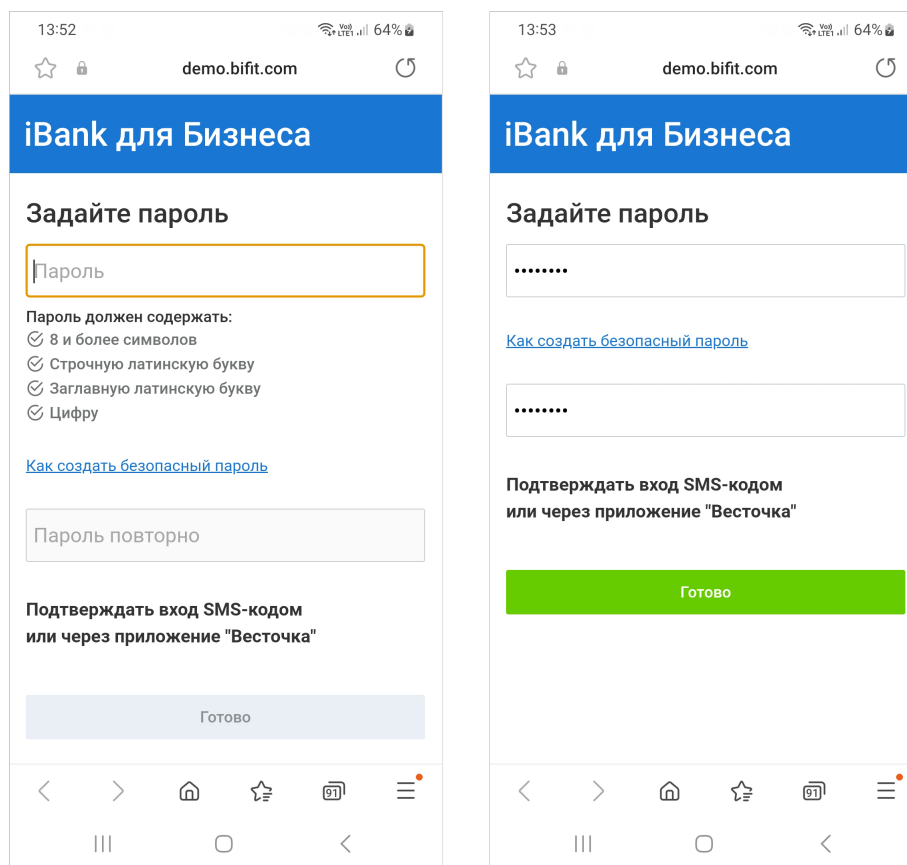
13:52
Vo) LTE1 64%

demo.bifit.com

iBank для Бизнеса

Задайте пароль

Пароль

Пароль должен содержать:
8 и более символов
Строчную латинскую букву
Заглавную латинскую букву
Цифру

Как создать безопасный пароль

Пароль повторно

Подтверждать вход SMS-кодом
или через приложение "Весточка"

Готово

91

13:53
Vo) LTE1 64%

demo.bifit.com

iBank для Бизнеса

Задайте пароль

••••••••

Как создать безопасный пароль

••••••••

Подтверждать вход SMS-кодом
или через приложение "Весточка"

Готово

91